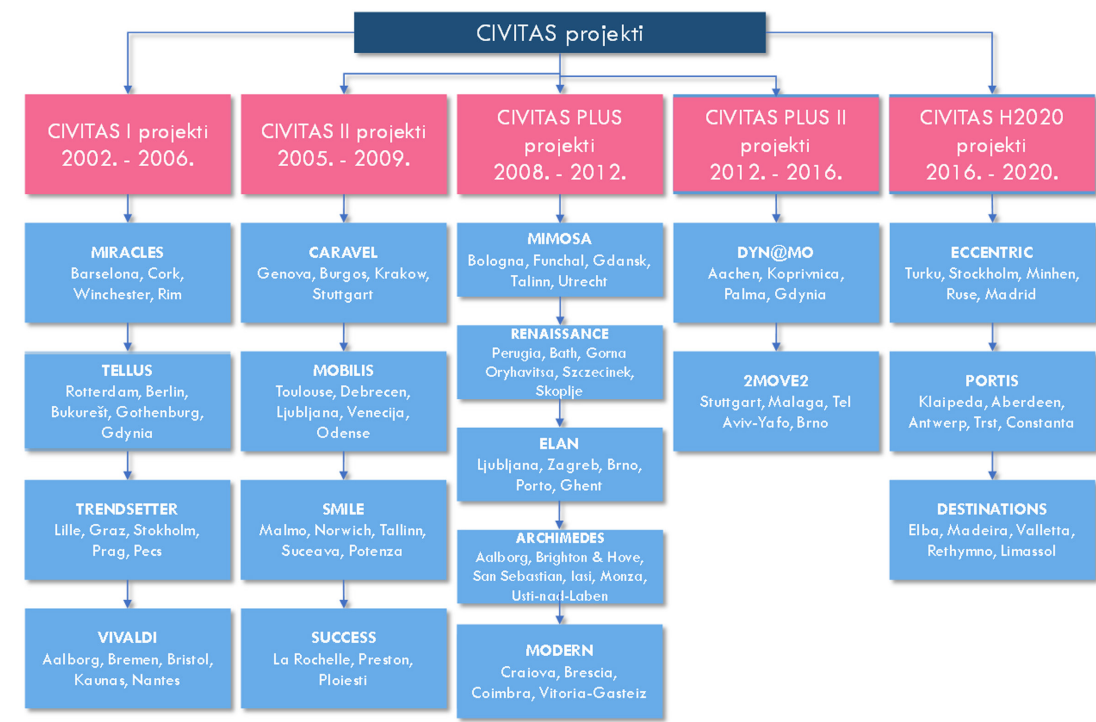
CIVITAS projekti

CIVITAS I projekti
2002. - 2006.

MIRACLES
Barselona, Cork, Winchester, Rim

TELLUS
Rotterdam, Berlin, Bukurešt, Gothenburg, Gdynia

TRENDSETTER
Lille, Graz, Stokholm, Prag, Pecs

VIVALDI
Aalborg, Bremen, Bristol, Kaunas, Nantes

CIVITAS II projekti
2005. - 2009.

CARAVEL
Genova, Burgos, Krakow, Stuttgart

MOBILIS
Toulouse, Debrecen, Ljubljana, Venecija, Odense

SMILE
Malmo, Norwich, Tallinn, Suceava, Potenza

SUCCESS
La Rochelle, Preston, Ploiesti

CIVITAS PLUS
projekti
2008. - 2012.

MIMOSA
Bologna, Funchal, Gdansk, Talinn, Utrecht

RENAISSANCE
Perugia, Bath, Gorna Oryhavitsa, Szczecinek, Skoplje

ELAN
Ljubljana, Zagreb, Brno, Porto, Ghent

ARCHIMEDES
Aalborg, Brighton & Hove, San Sebastian, Iasi, Monza, Usti-nad-Laben

MODERN
Craiova, Brescia, Coimbra, Vitoria-Gasteiz

CIVITAS PLUS II
projekti
2012. - 2016.

DYN@MO
Aachen, Koprivnica, Palma, Gdynia

2MOVE2
Stuttgart, Malaga, Tel Aviv-Yafo, Brno

CIVITAS H2020
projekti
2016. - 2020.

ECCENTRIC
Turku, Stockholm, Minhen, Ruse, Madrid

PORTIS
Klaipeda, Aberdeen, Antwerp, Trst, Constanta

DESTINATIONS
Elba, Madeira, Valletta, Rethymno, Limassol